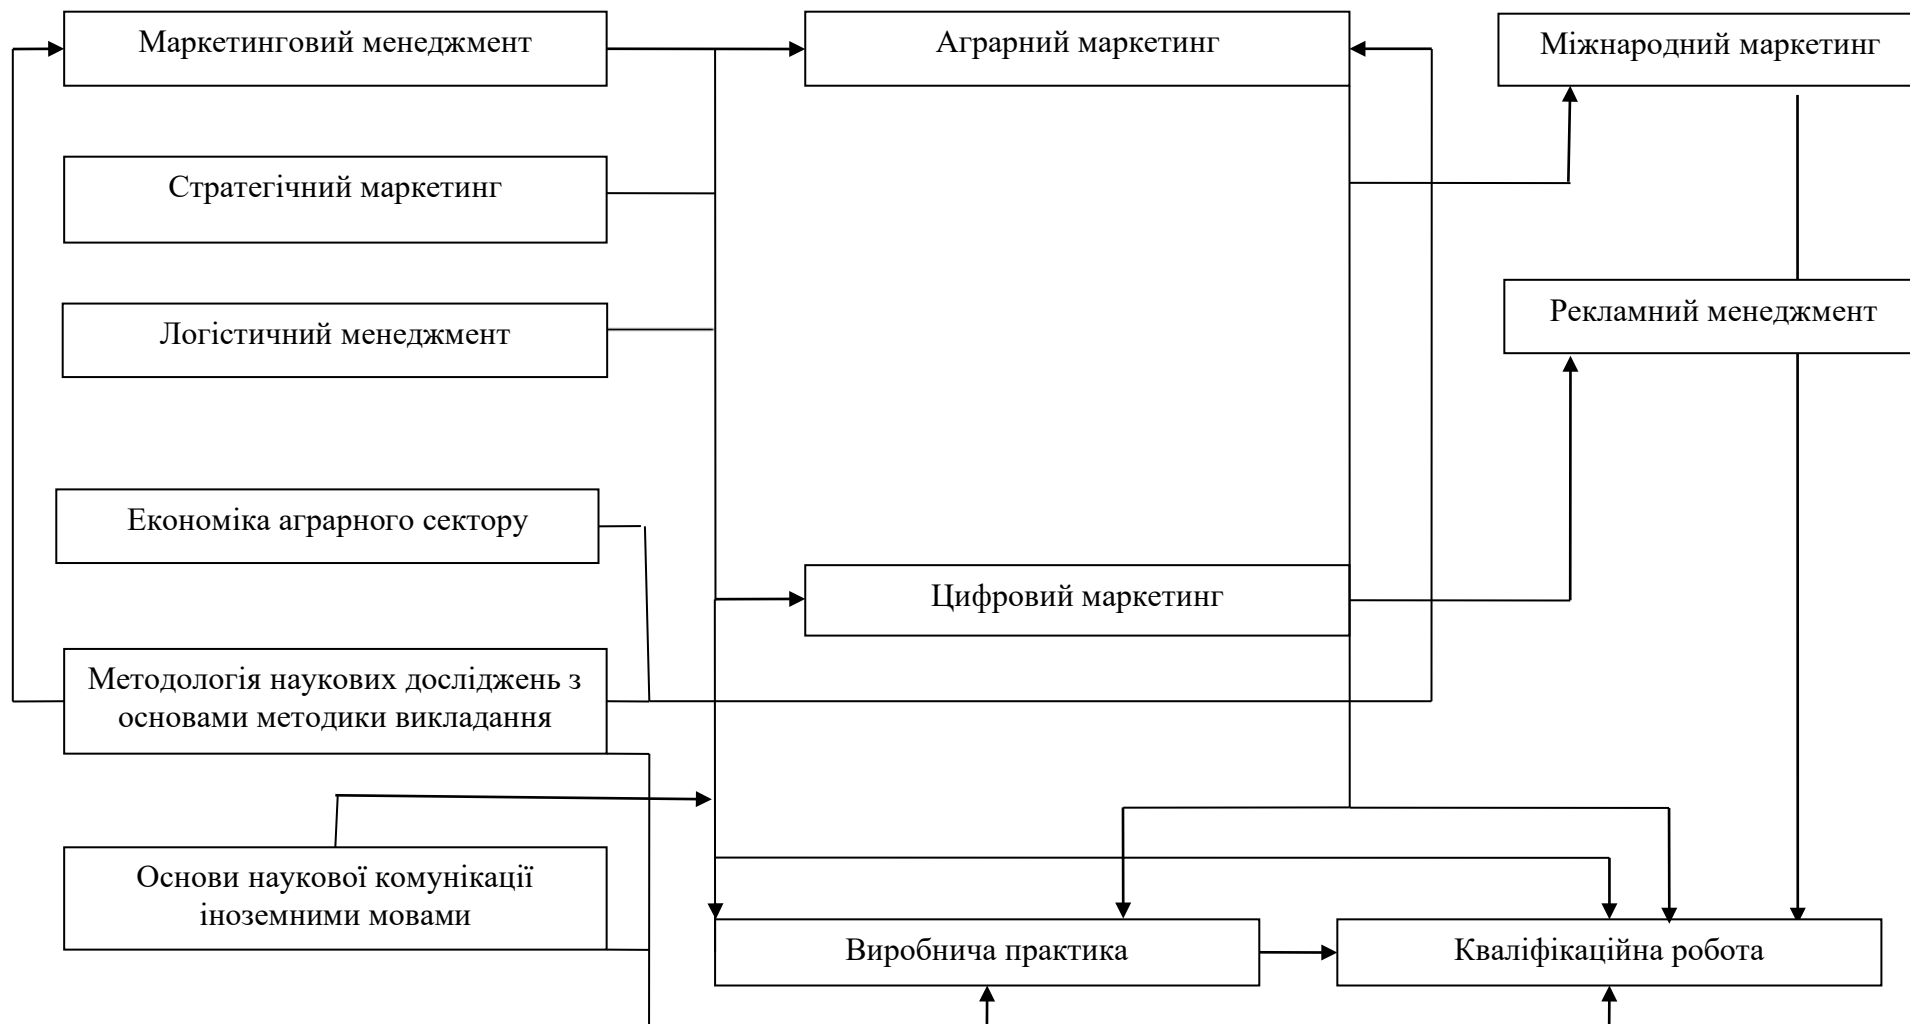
Маркетинговий менеджмент

Аграрний маркетинг

Міжнародний маркетинг

Стратегічний маркетинг

Логістичний менеджмент

Рекламний менеджмент

Економіка аграрного сектору

Цифровий маркетинг

Методологія наукових досліджень з основами методики викладання

Основи наукової комунікації іноземними мовами

Виробнича практика

Кваліфікаційна робота